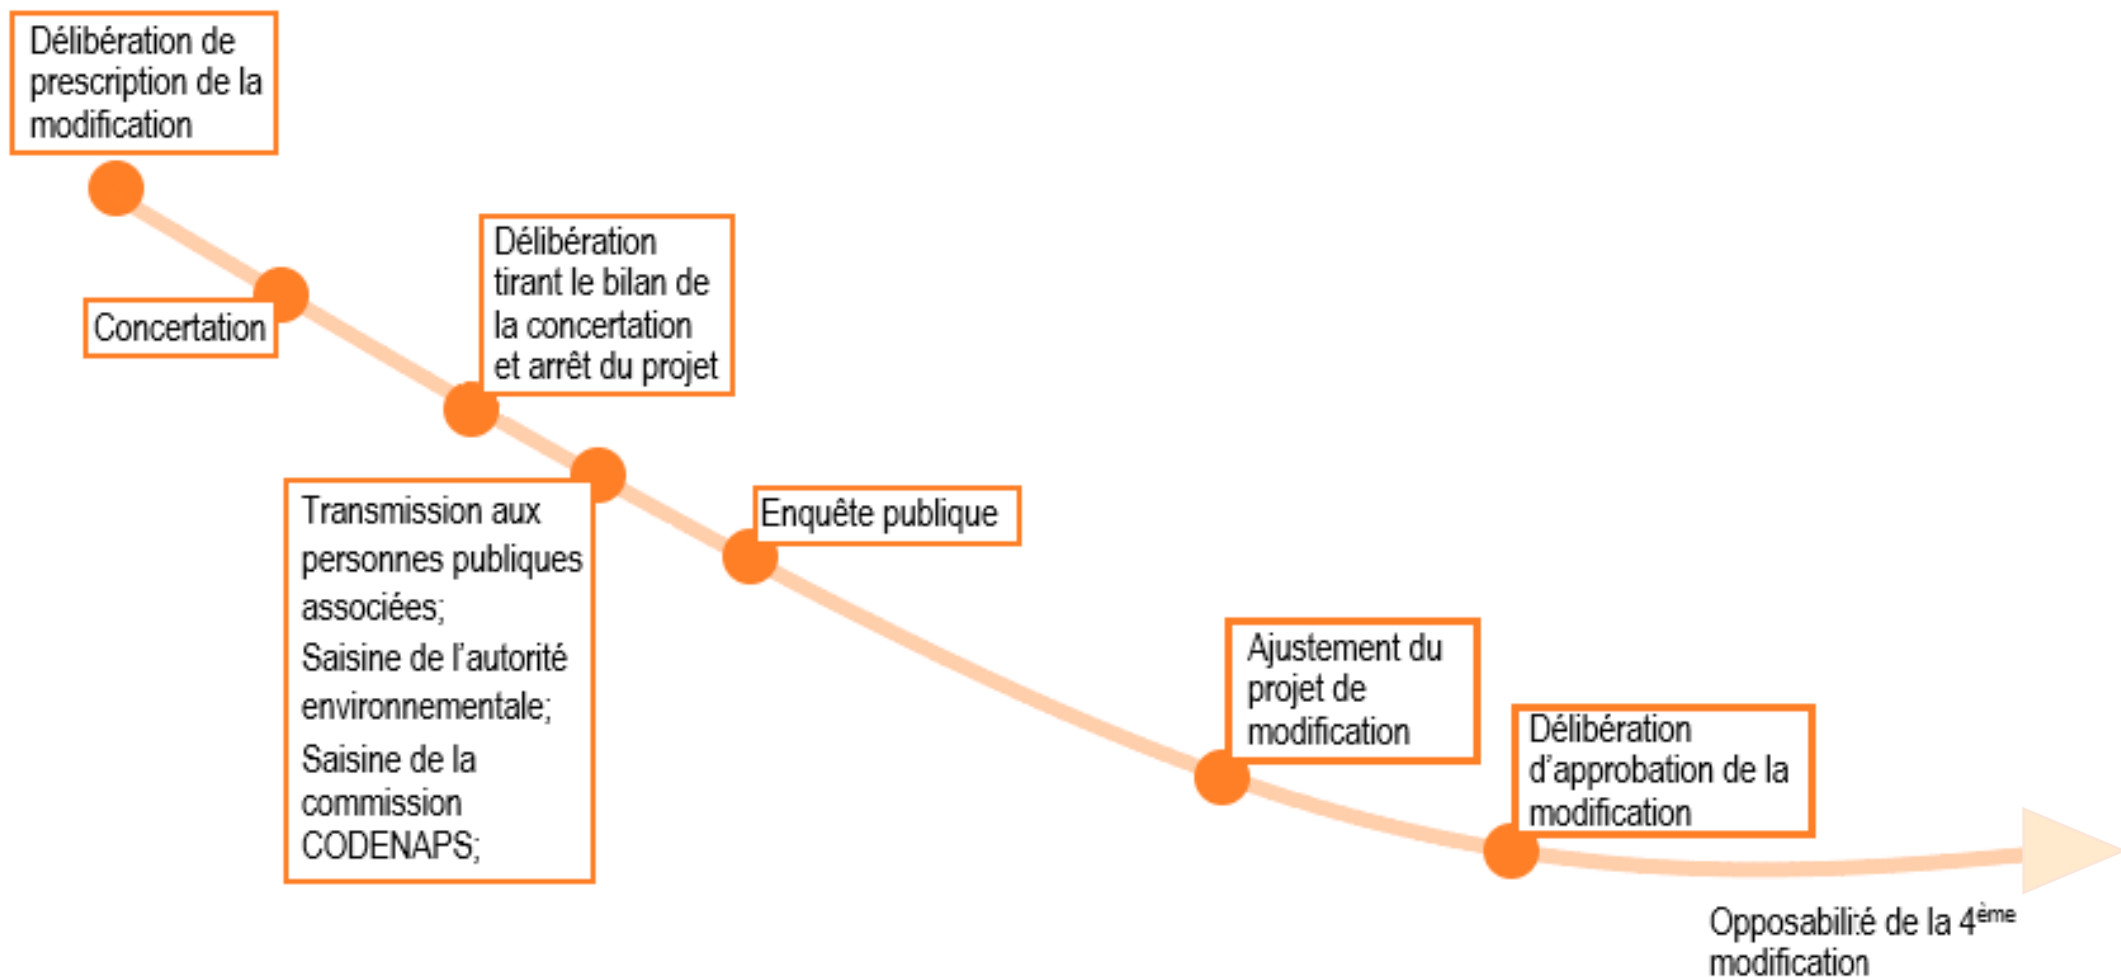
Délibération de prescription de la modification

Concertation

Délibération tirant le bilan de la concertation et arrêt du projet

Transmission aux personnes publiques associées;
Saisine de l'autorité environnementale;
Saisine de la commission CODENAPS;

Enquête publique

Ajustement du projet de modification

Délibération d'approbation de la modification

Opposabilité de la 4$^{ème}$ modification